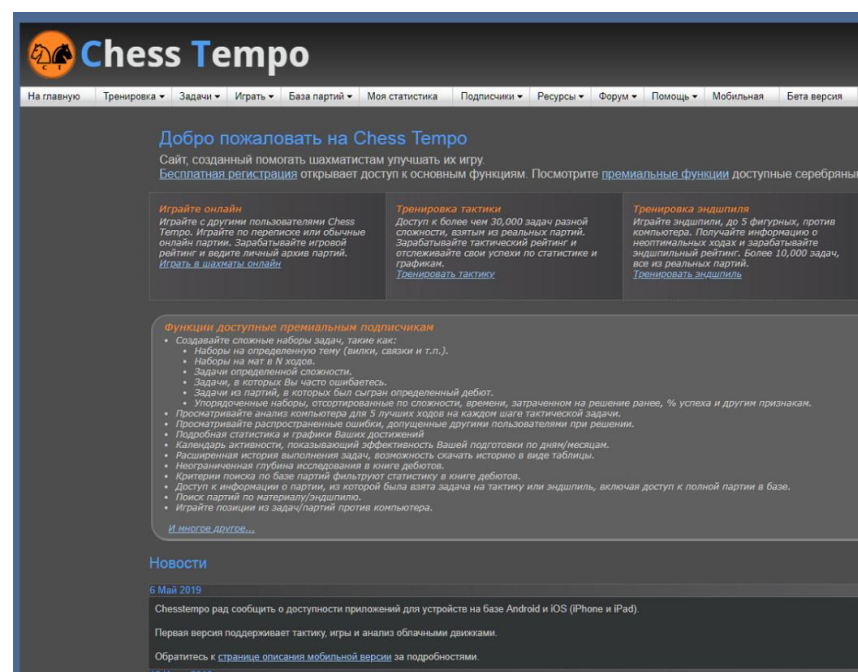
Chess Tempo

На главную | Тренировка ▾ | Задачи ▾ | Играть ▾ | База партий ▾ | Моя статистика | Подписчики ▾ | Ресурсы ▾ | Форум ▾ | Помощь ▾ | Мобильная | Бета версия

Добро пожаловать на Chess Tempo

Сайт, созданный помогать шахматистам улучшать их игру.
Бесплатная регистрация открывает доступ к основным функциям. Посмотрите премиальные функции доступные серебряны

Играйте онлайн
Играйте с другими пользователями Chess Tempo. Играйте по переписке или обычные онлайн партии. Зарабатывайте игровой рейтинг и ведите личный архив партий.
Играть в шахматы онлайн

Тренировка тактики
Доступ к более чем 30,000 задач разной сложности, взятым из реальных партий. Зарабатывайте тактический рейтинг и отслеживайте свои успехи по статистике и графикам.
Тренировать тактику

Тренировка эндшпиля
Играйте эндшпили, до 5 фигурных, против компьютера. Получайте информацию о неоптимальных ходах и зарабатывайте эндшпильный рейтинг. Более 10,000 задач, все из реальных партий.
Тренировать эндшпиль

Функции доступные премиальным подписчикам
• Создавайте сложные наборы задач, такие как:
  • Наборы на определенную тему (вилки, связки и т.п.).
  • Наборы на мат в N ходов.
  • Задачи определенной сложности.
  • Задачи, в которых Вы часто ошибаетесь.
  • Задачи из партий, в которых был сыгран определенный дебют.
  • Упорядоченные наборы, отсортированные по сложности, времени, затраченном на решение ранее, % успеха и другим признакам.
• Просматривайте анализ компьютера для 5 лучших ходов на каждом шаге тактической задачи.
• Просматривайте распространенные ошибки, допущенные другими пользователями при решении.
• Подробная статистика и графики Ваших достижений
• Календарь активности, показывающий эффективность Вашей подготовки по дням/месяцам.
• Расширенная история выполнения задач, возможность скачать историю в виде таблицы.
• Неограниченная глубина исследования в книге дебютов.
• Критерии поиска по базе партий фильтруют статистику в книге дебютов.
• Доступ к информации о партии, из которой была взята задача на тактику или эндшпиль, включая доступ к полной партии в базе.
• Поиск партий по материалу/эндшпилю.
• Играйте позиции из задач/партий против компьютера.
И многое другое...

Новости

6 Май 2019
Chesstempo рад сообщить о доступности приложений для устройств на базе Android и iOS (iPhone и iPad).

Первая версия поддерживает тактику, игры и анализ облачными движками.

Обратитесь к странице описания мобильной версии за подробностями.